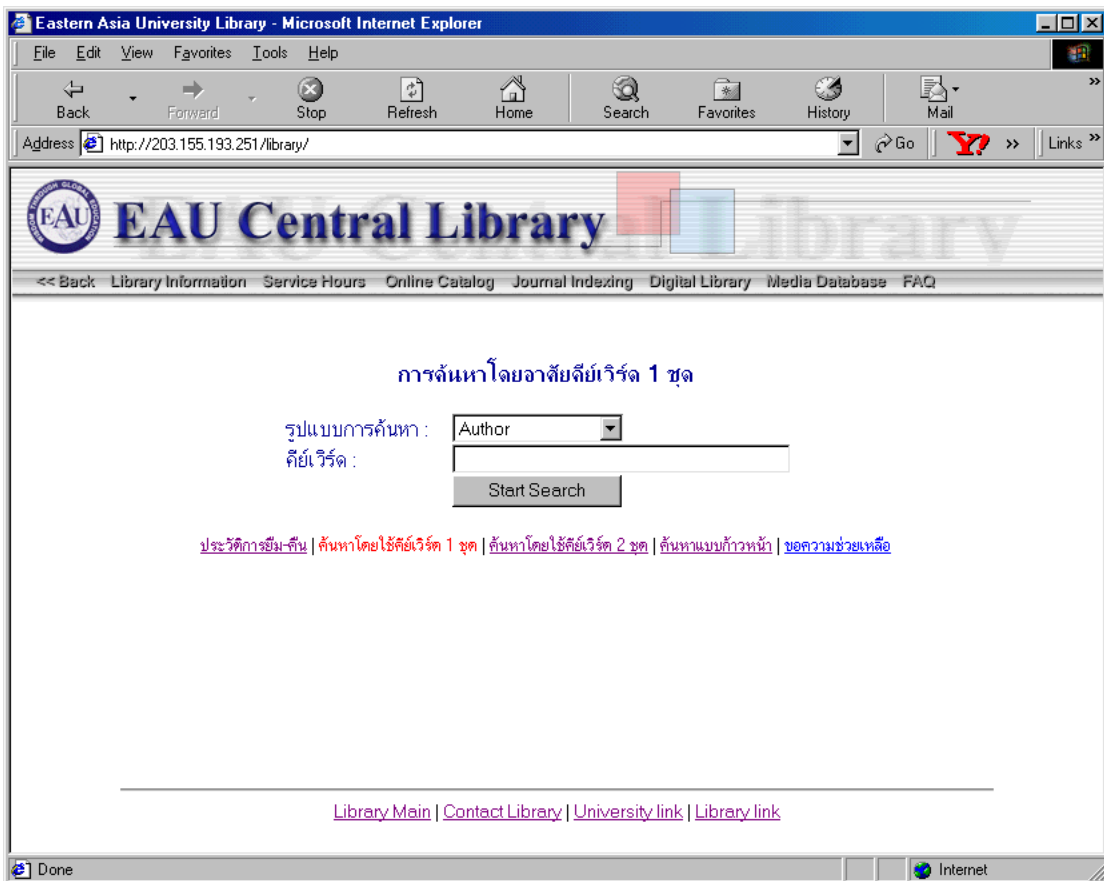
Eastern Asia University Library - Microsoft Internet Explorer

File Edit View Favorites Tools Help

Back Forward Stop Refresh Home Search Favorites History Mail

Address http://203.155.193.251/library/ Go Links

EAU EAU Central Library

<< Back Library Information Service Hours Online Catalog Journal Indexing Digital Library Media Database FAQ

การค้นหาโดยอาศัยคีย์เวิร์ด 1 ชุด

รูปแบบการค้นหา : Author

คีย์เวิร์ด :

Start Search

ประวัติการยืม-คืน | ค้นหาโดยใช้คีย์เวิร์ด 1 ชุด | ค้นหาโดยใช้คีย์เวิร์ด 2 ชุด | ค้นหาแบบก้าวหน้า | ขอความช่วยเหลือ

Library Main | Contact Library | University link | Library link

Done Internet